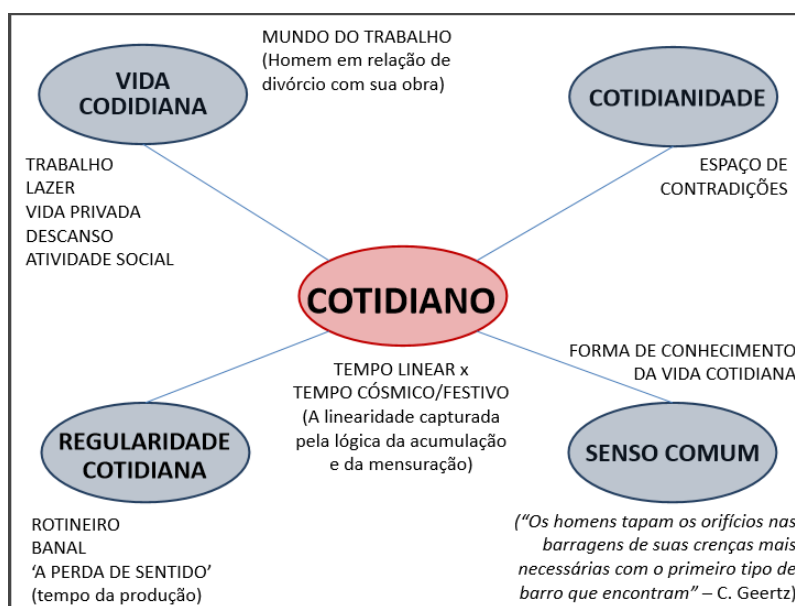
VIDA CODIDIANA

MUNDO DO TRABALHO
(Homem em relação de divórcio com sua obra)

COTIDIANIDADE

TRABALHO
LAZER
VIDA PRIVADA
DESCANSO
ATIVIDADE SOCIAL

ESPAÇO DE CONTRADIÇÕES

COTIDIANO

TEMPO LINEAR x TEMPO CÓSMICO/FESTIVO
(A linearidade capturada pela lógica da acumulação e da mensuração)

FORMA DE CONHECIMENTO DA VIDA COTIDIANA

REGULARIDADE COTIDIANA

SENSO COMUM

ROTINEIRO
BANAL
'A PERDA DE SENTIDO'
(tempo da produção)

("Os homens tapam os orifícios nas barragens de suas crenças mais necessárias com o primeiro tipo de barro que encontram" – C. Geertz)